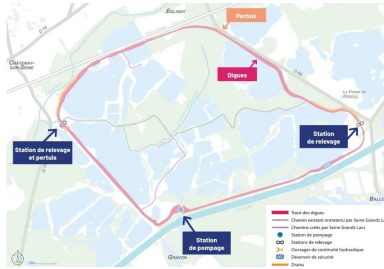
Pertuis
Digues
Station de relevage et pertuis
Station de relevage
Station de pompage
CHÂTENAY-SUR-SEINE
ÉGLIGNY
D 75
LA MOTTE DE POUVE
GRAVON
BALLO
Tracé des digues
Chemin existant entretenu par Seine Grands La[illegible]
Chemins créés par Seine Grands Lacs
Station de pompage
Stations de relevage
Ouvrages de continuité hydraulique
Déversoir de sécurité
Drains